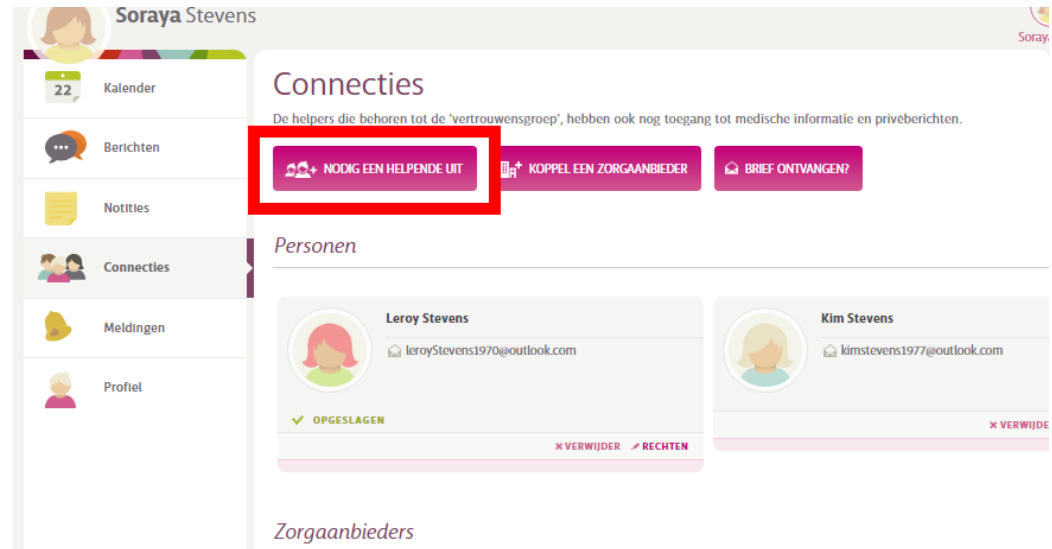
Soraya Stevens

Soraya

22 Kalender

Berichten

Notities

Connecties

Meldingen

Profiel

Connecties

De helpers die behoren tot de 'vertrouwensgroep', hebben ook nog toegang tot medische informatie en privéberichten.

NODIG EEN HELPENDE UIT

KOPPEL EEN ZORGAANBIEDER

BRIEF ONTVANGEN?

Personen

Leroy Stevens

leroyStevens1970@outlook.com

✔ OPGESLAGEN

✖ VERWIJDER ✎ RECHTEN

Kim Stevens

kimstevens1977@outlook.com

✖ VERWIJDE

Zorgaanbieders